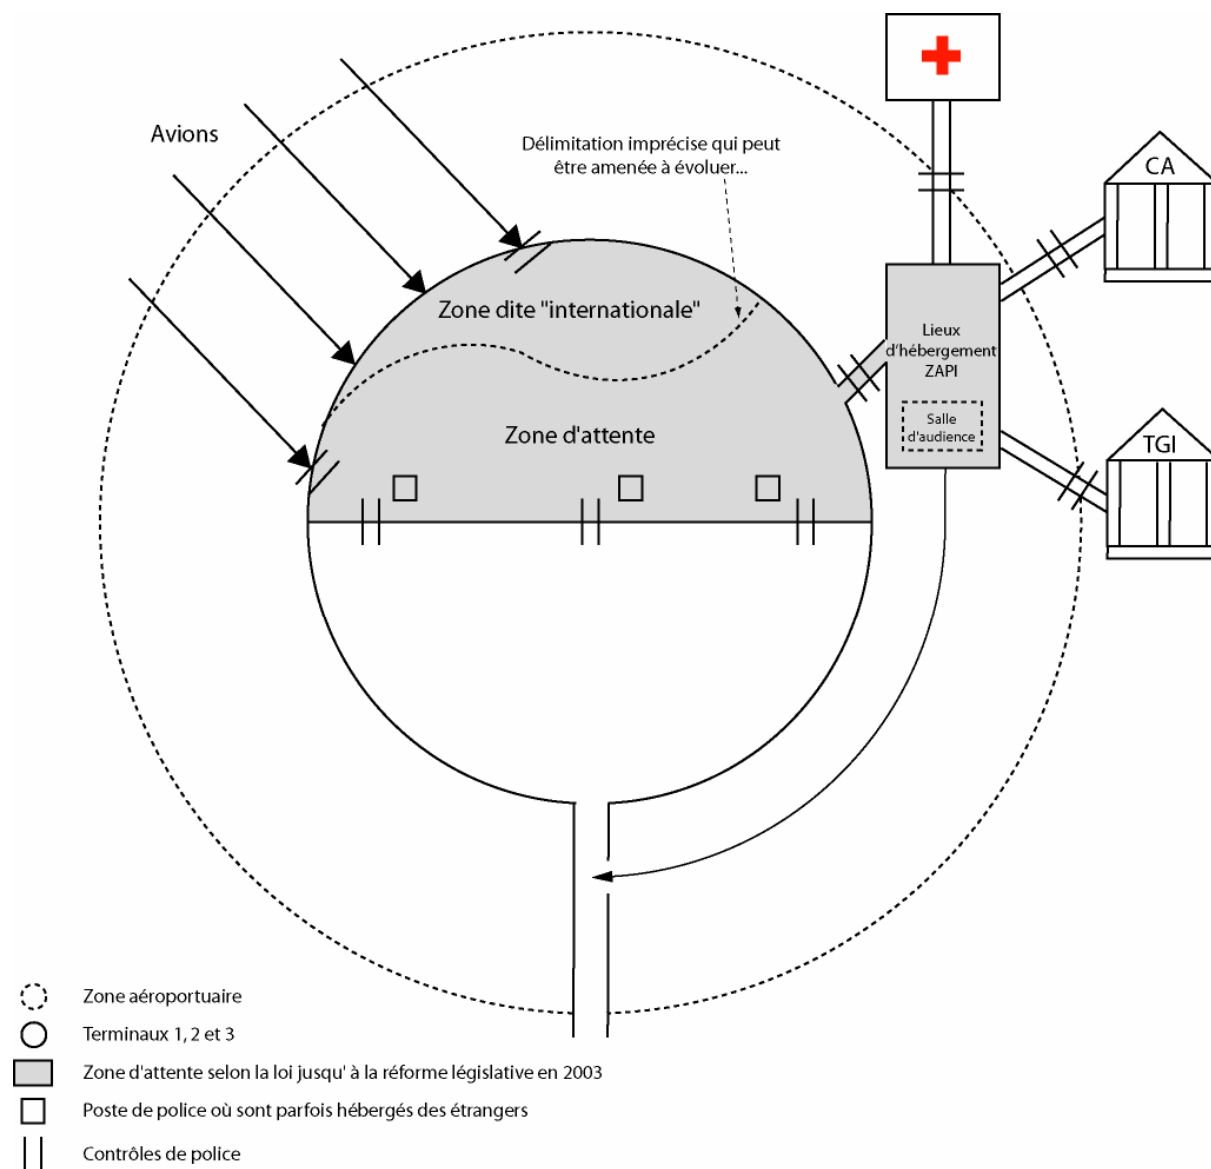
Avions

Délimitation imprécise qui peut être amenée à évoluer...

Zone dite "internationale"

Zone d'attente

Lieux d'hébergement ZAPI

Salle d'audience

CA

TGI

Zone aéroportuaire

Terminaux 1, 2 et 3

Zone d'attente selon la loi jusqu' à la réforme législative en 2003

Poste de police où sont parfois hébergés des étrangers

Contrôles de police